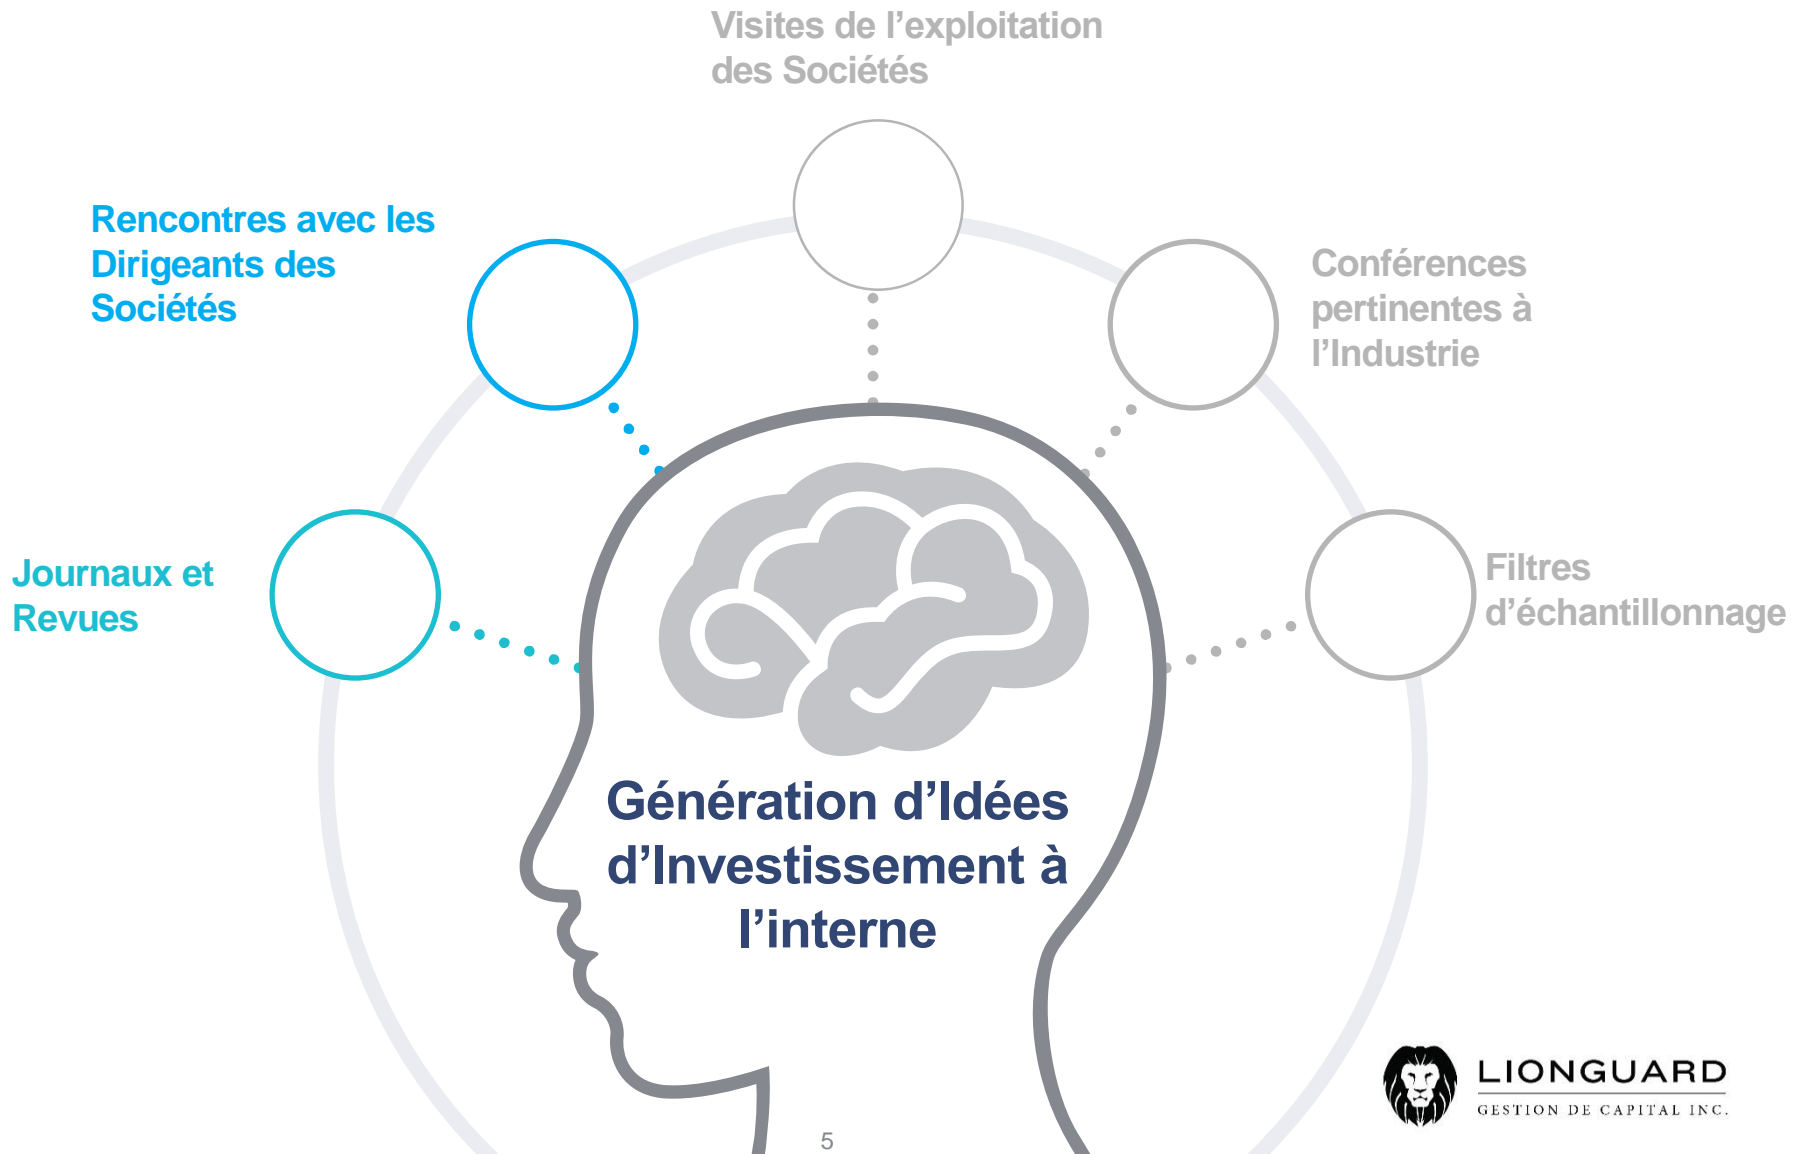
Visites de l’exploitation des Sociétés

Rencontres avec les Dirigeants des Sociétés

Conférences pertinentes à l’Industrie

Journaux et Revues

Filtres d’échantillonnage

Génération d’Idées d’Investissement à l’interne

LIONGUARD
GESTION DE CAPITAL INC.

5